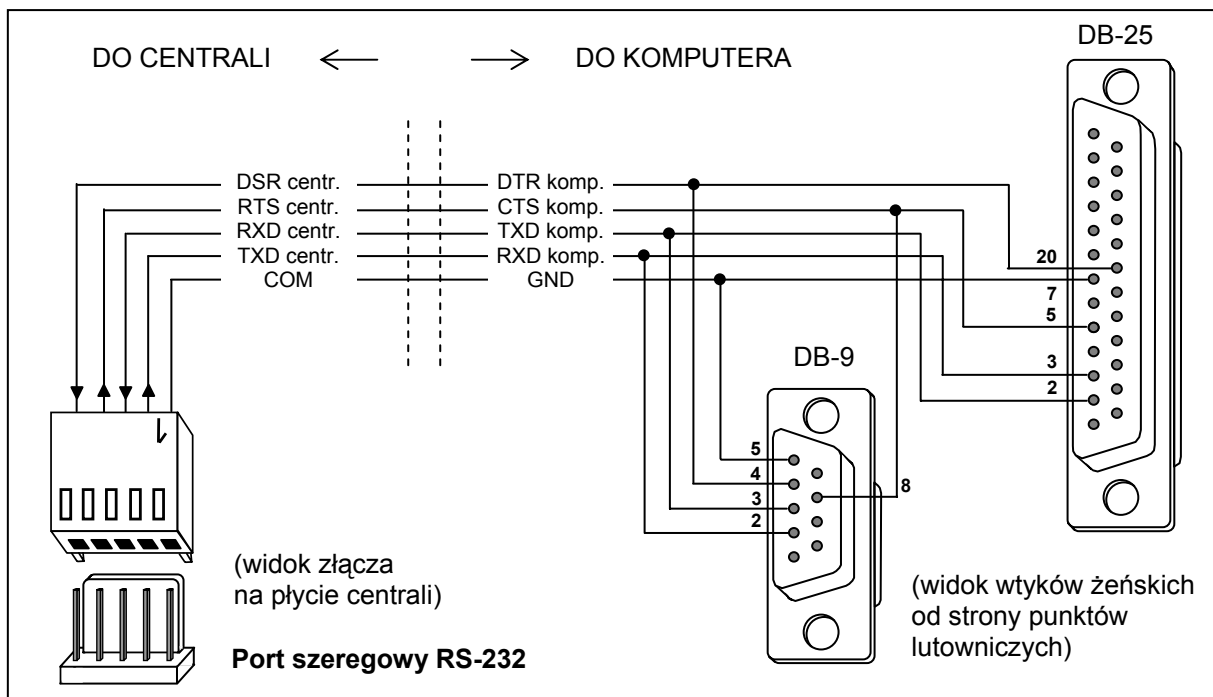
DO CENTRALI ⟵ ⟶ DO KOMPUTERA

DB-25

DSR centr.
RTS centr.
RXD centr.
TXD centr.
COM

DTR komp.
CTS komp.
TXD komp.
RXD komp.
GND

20
7
5
3
2

DB-9

5
4
3
2
8

(widok złącza na płycie centrali)

Port szeregowy RS-232

(widok wtyków żeńskich od strony punktów lutowniczych)